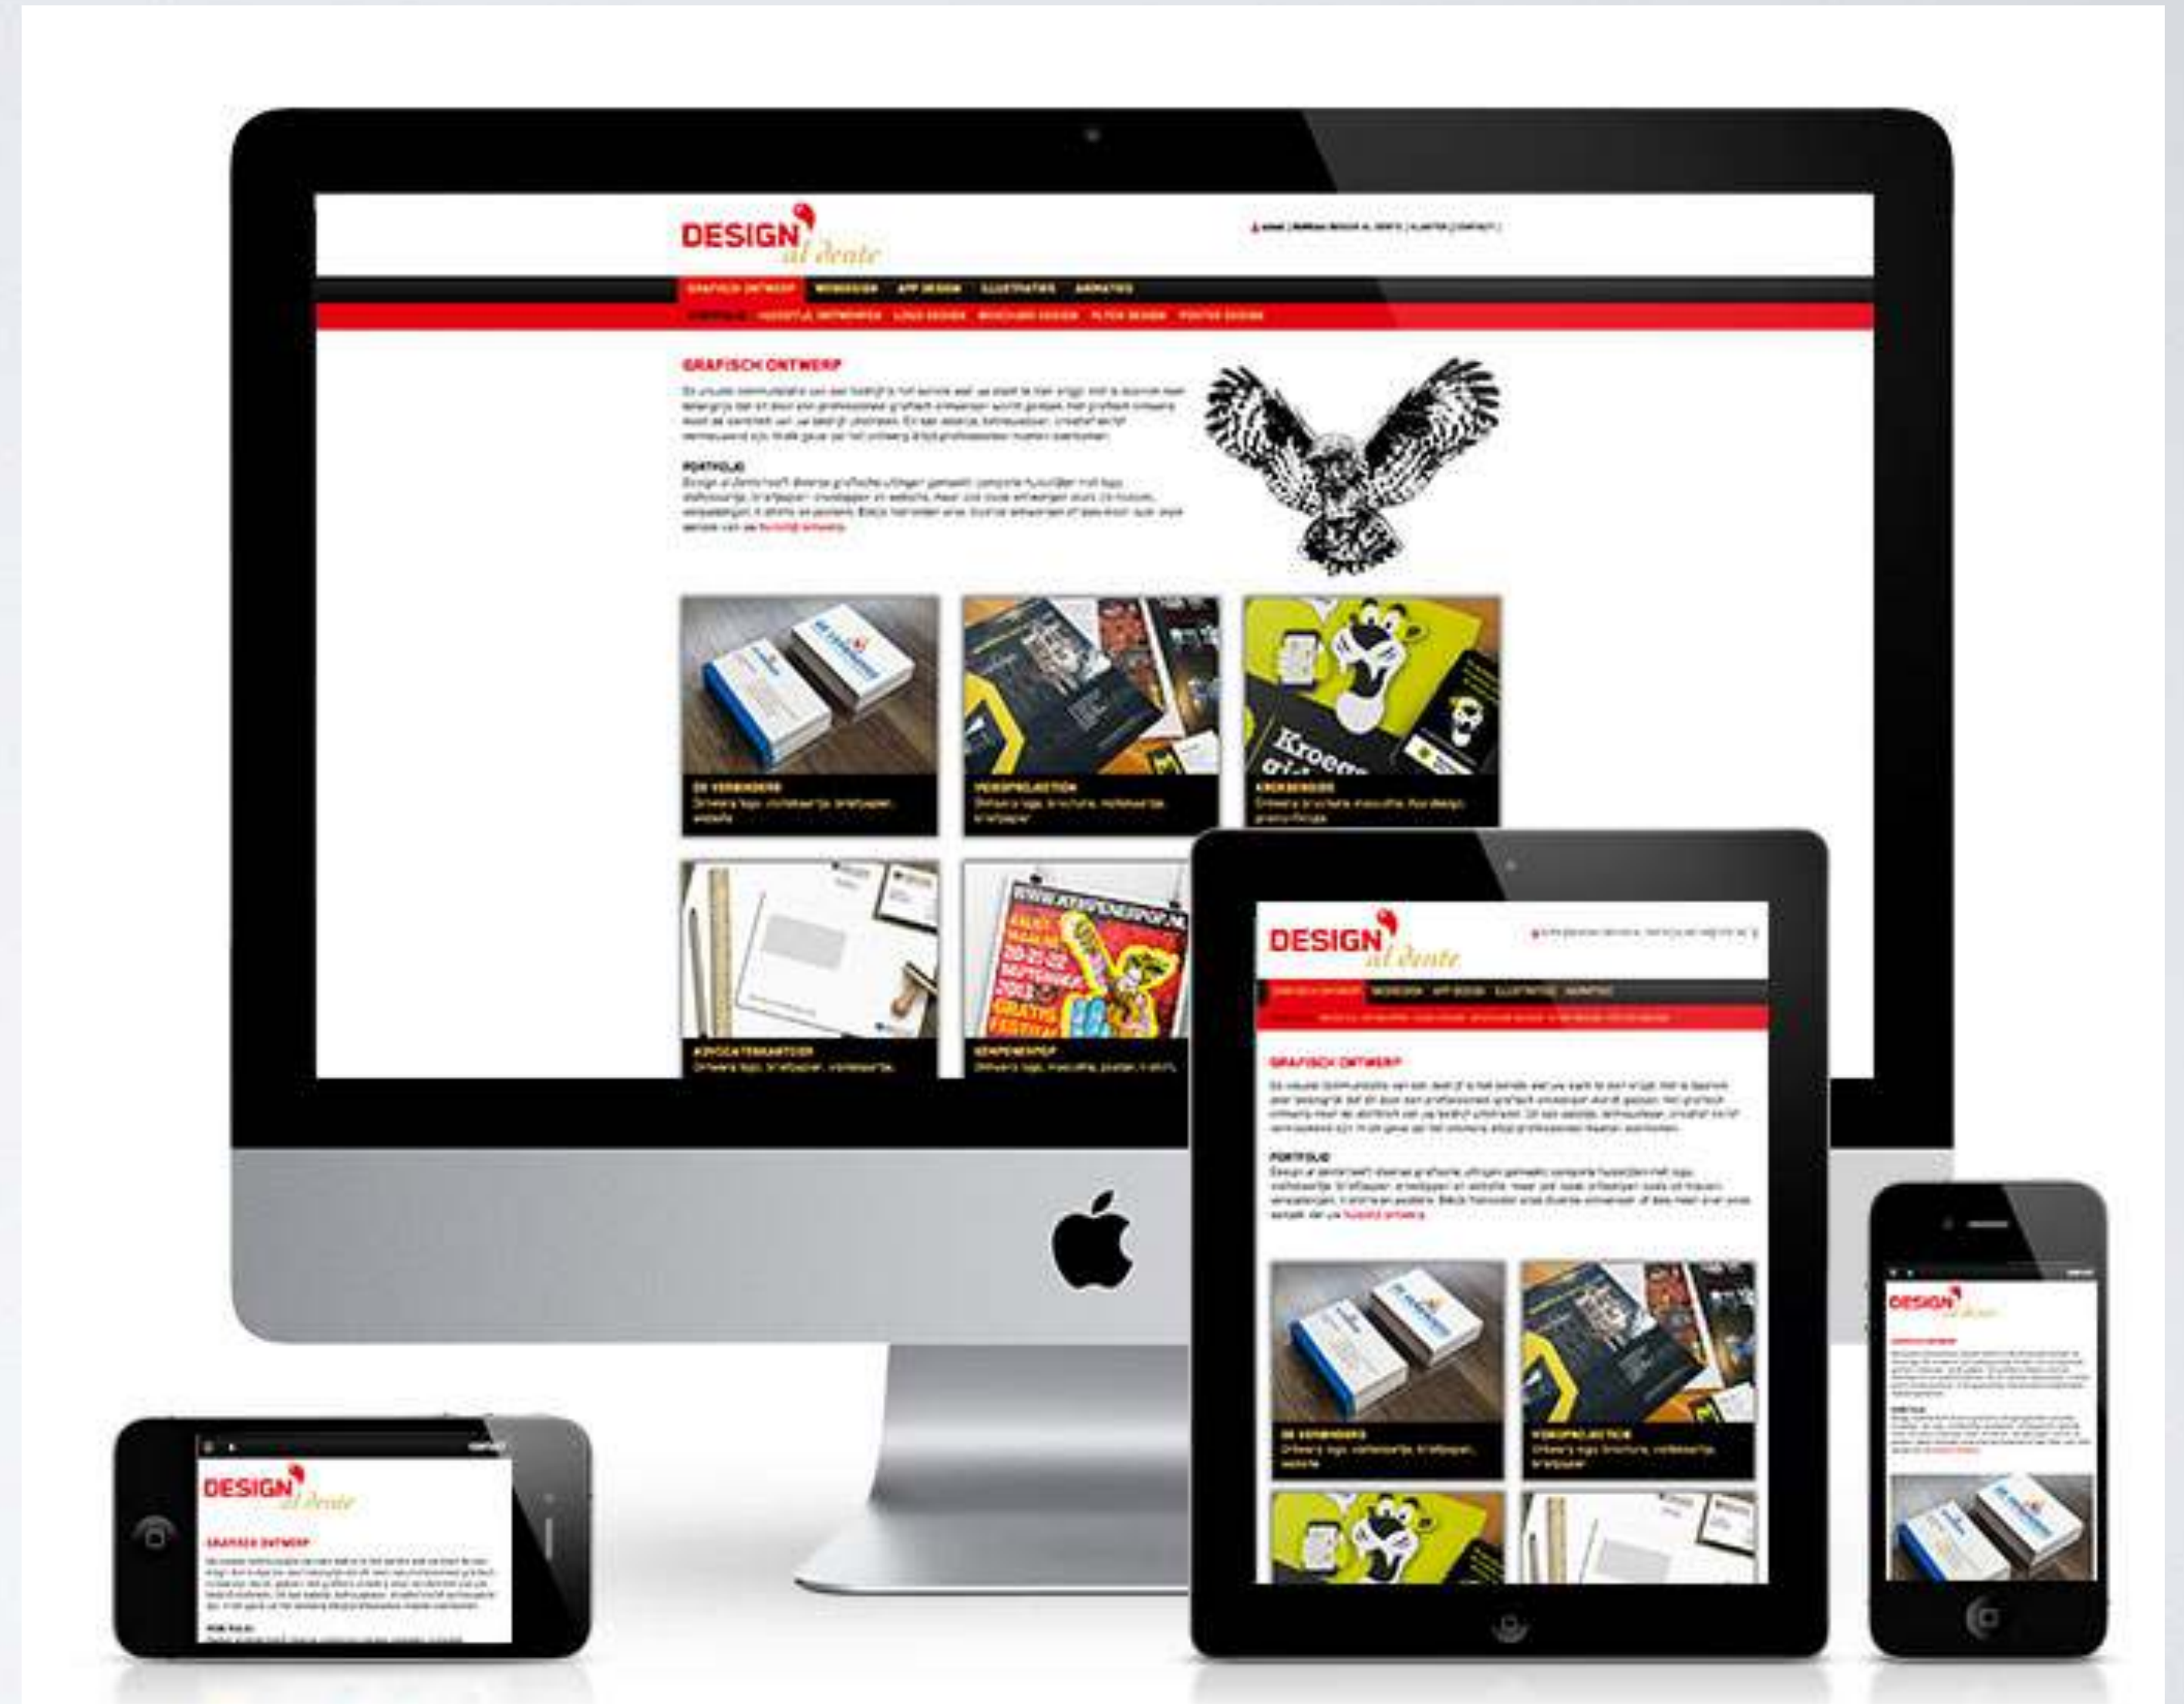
DESIGN al dente

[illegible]

GRAFISCH ONTWERP WEBDESIGN APP DESIGN ILLUSTRATIES ANIMATIES

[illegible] HUISSTIJL ONTWERPEN LOGO DESIGN BROCHURE DESIGN FLYER DESIGN POSTER DESIGN

GRAFISCH ONTWERP

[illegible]

PORTFOLIO

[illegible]

DE VERBINDERS
Ontwerp logo, visitekaartje, briefpapier, website

VIDEOPROJECTION
Ontwerp logo, brochure, visitekaartje, briefpapier

KROEGGIDS
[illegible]

ADVOCATENKANTOOR
Ontwerp logo, briefpapier, visitekaartje,

KEMPENPOP
Ontwerp logo, mascotte, poster, t-shirt,

DESIGN al dente

GRAFISCH ONTWERP

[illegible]

PORTFOLIO

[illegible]

DE VERBINDERS
Ontwerp logo, visitekaartje, briefpapier, website

VIDEOPROJECTION
Ontwerp logo, brochure, visitekaartje, briefpapier

DESIGN al dente

GRAFISCH ONTWERP

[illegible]

PORTFOLIO

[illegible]

DESIGN al dente

GRAFISCH ONTWERP

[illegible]

PORTFOLIO